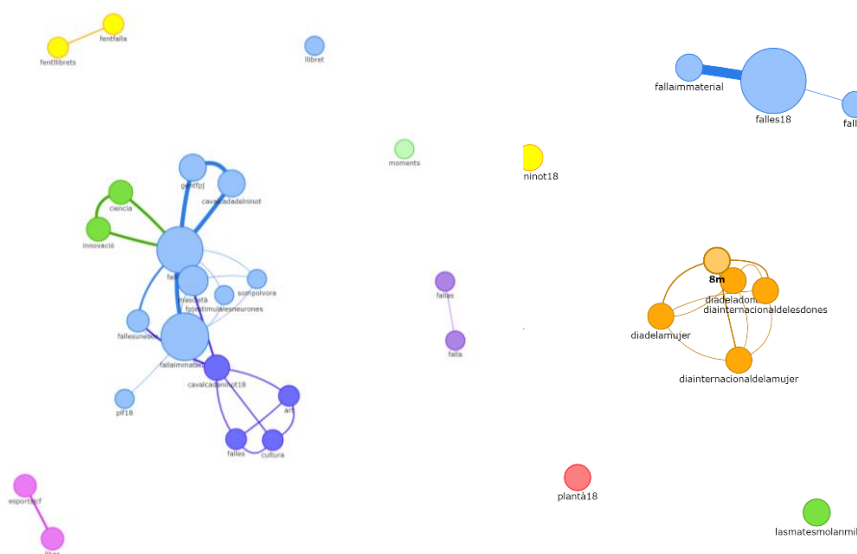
fentfalla
fentllibrets
llibret
fallaimmaterial
falles18
fall
moments
ninot18
gentfpj
cavalcadadelninot
ciencia
innovació
fa
mascletà
somipolvora
fgsestimulalesneurones
fallesunesc
fallaimmateri
cavalcadaninot18
art
pif18
falles
cultura
falles
falla
8m
diadeladon
diainternacionaldelesdones
diadelamujer
diainternacionaldelamujer
esporteicf
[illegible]
plantà18
lasmatesmolanmil